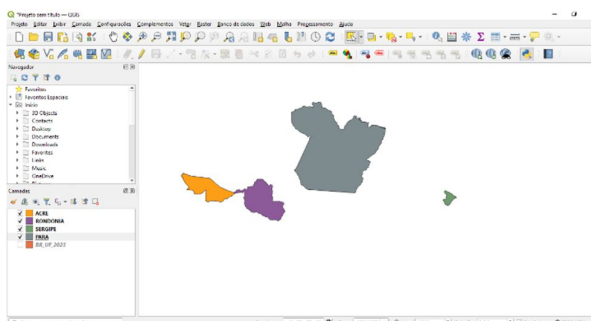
*Projeto sem título — QGIS

Projeto Editar Exibir Camada Configurações Complementos Vetor Raster Banco de dados Web Malha Processamento Ajuda

Navegador

Favoritos
Favoritos Espaciais
Início
3D Objects
Contacts
Desktop
Documents
Downloads
Favorites
Links
Music
OneDrive

Camadas

ACRE
RONDONIA
SERGIPE
PARA
BR_UF_2023